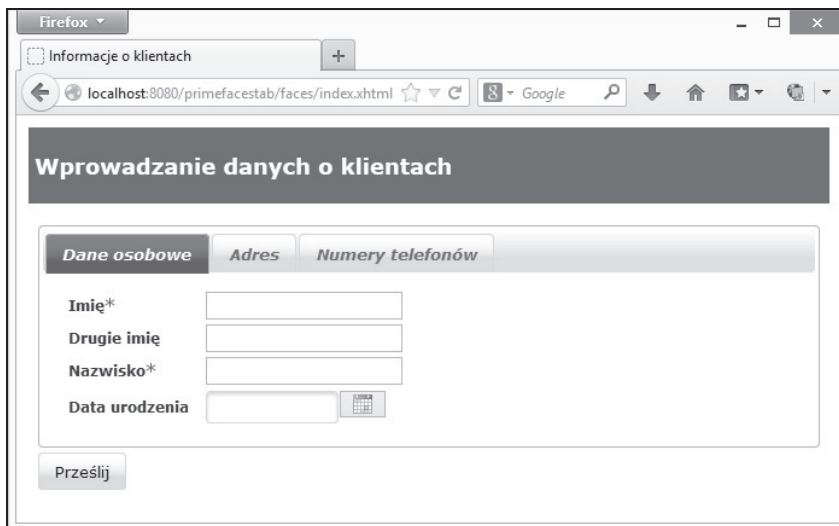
Firefox

Informacje o klientach

+

localhost:8080/primefacestab/faces/index.xhtml

Google

Wprowadzanie danych o klientach

Dane osobowe | Adres | Numery telefonów

Imię*

Drugie imię

Nazwisko*

Data urodzenia

Prześlij